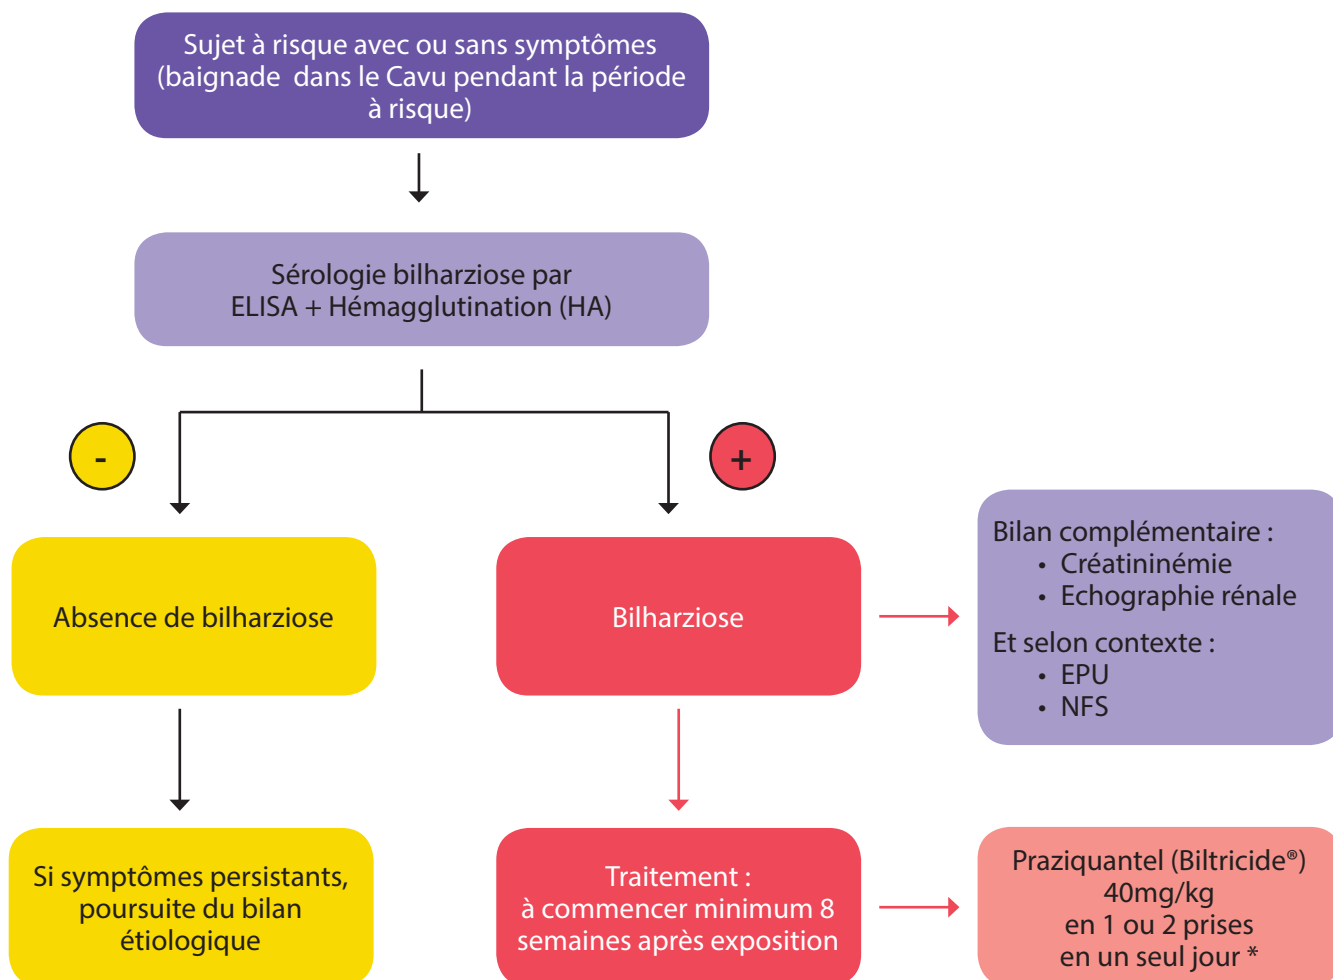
Sujet à risque avec ou sans symptômes (baignade dans le Cavu pendant la période à risque)

Sérologie bilharziose par ELISA + Hémagglutination (HA)

-

+

Absence de bilharziose

Bilharziose

Bilan complémentaire :
• Créatininémie
• Echographie rénale

Et selon contexte :
• EPU
• NFS

Si symptômes persistants, poursuite du bilan étiologique

Traitement : à commencer minimum 8 semaines après exposition

Praziquantel (Biltricide®) 40mg/kg en 1 ou 2 prises en un seul jour *